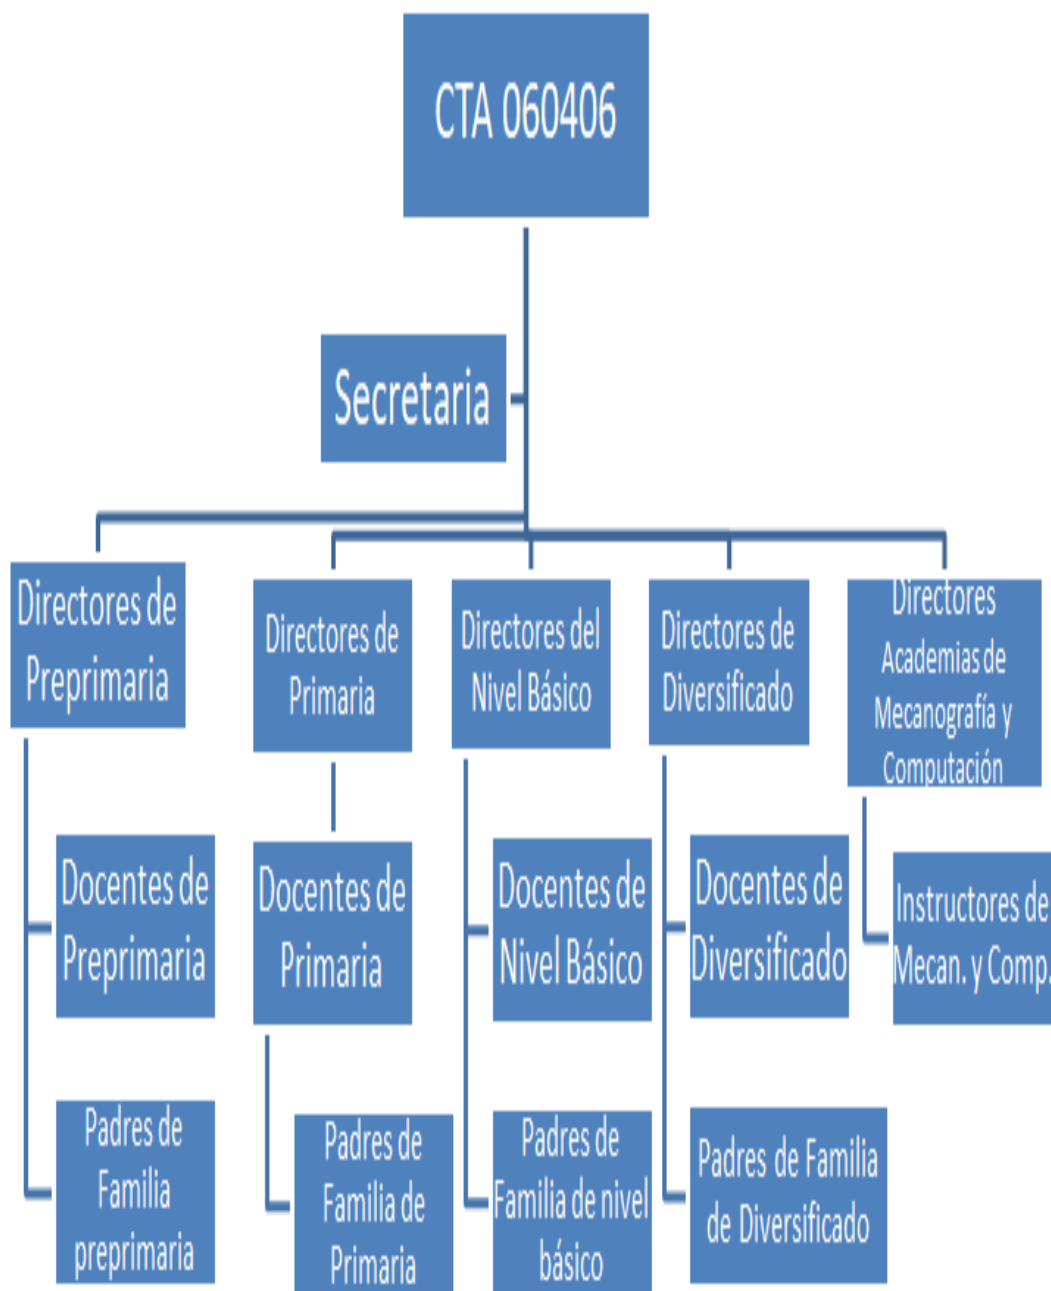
CTA 060406

Secretaria

Directores de Preprimaria

Directores de Primaria

Directores del Nivel Básico

Directores de Diversificado

Directores Academias de Mecanografía y Computación

Docentes de Preprimaria

Docentes de Primaria

Docentes de Nivel Básico

Docentes de Diversificado

Instructores de Mecan. y Comp.

Padres de Familia preprimaria

Padres de Familia de Primaria

Padres de Familia de nivel básico

Padres de Familia de Diversificado